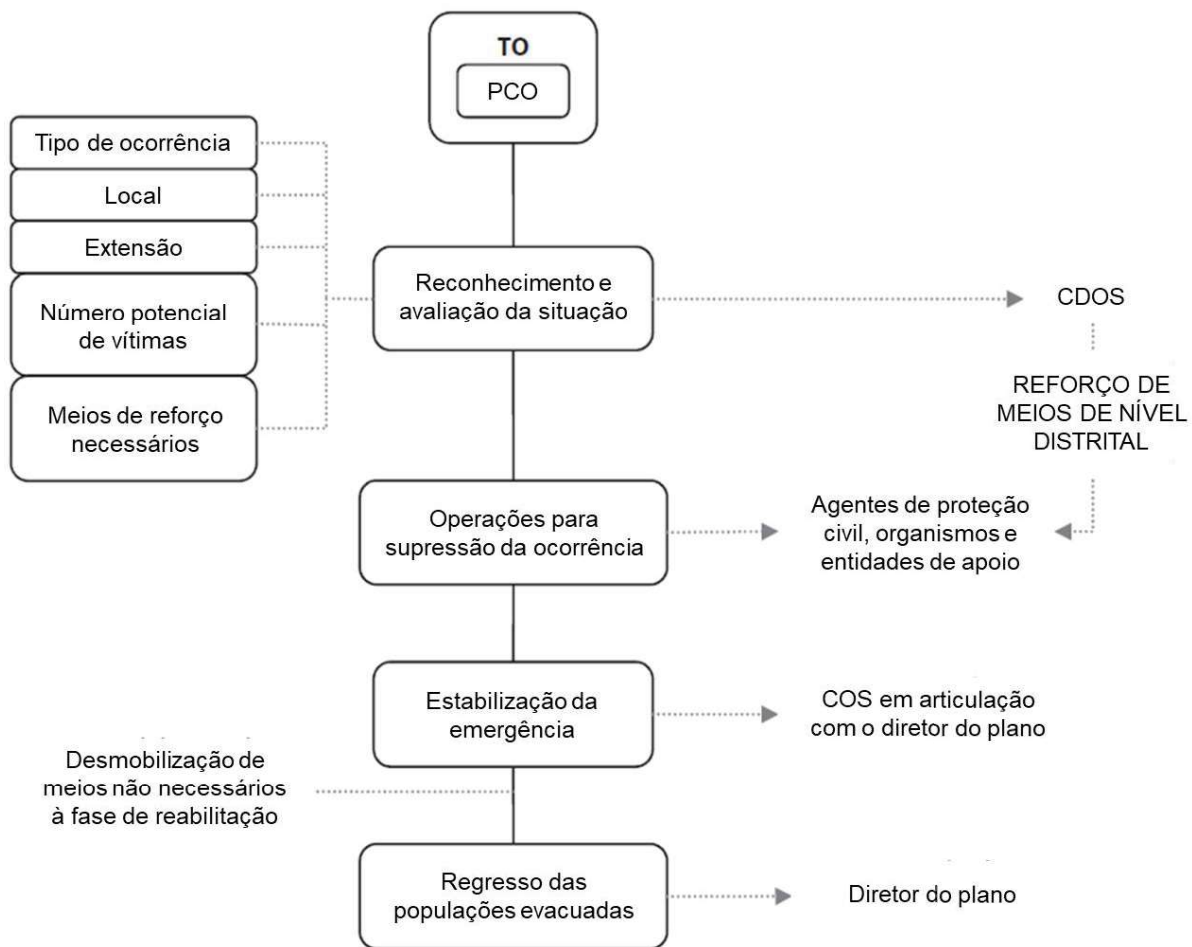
TO

PCO

Tipo de ocorrência

Local

Extensão

Número potencial de vítimas

Meios de reforço necessários

Reconhecimento e avaliação da situação

CDOS

REFORÇO DE MEIOS DE NÍVEL DISTRITAL

Operações para supressão da ocorrência

Agentes de proteção civil, organismos e entidades de apoio

Estabilização da emergência

COS em articulação com o diretor do plano

Desmobilização de meios não necessários à fase de reabilitação

Regresso das populações evacuadas

Diretor do plano